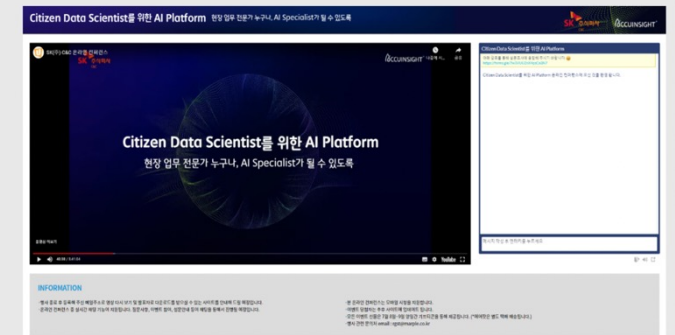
Citizen Data Scientist를 위한 AI Platform 현장 업무 전문가 누구나, AI Specialist가 될 수 있도록

SK 주식회사 ACCUINSIGHT

SK(주) C&C 온라인 컨퍼런스

ACCUINSIGHT

Citizen Data Scientist를 위한 AI Platform
현장 업무 전문가 누구나, AI Specialist가 될 수 있도록

Citizen Data Scientist를 위한 AI Platform

Citizen Data Scientist를 위한 AI Platform 온라인 컨퍼런스에 오신 것을 환영합니다.

INFORMATION

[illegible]